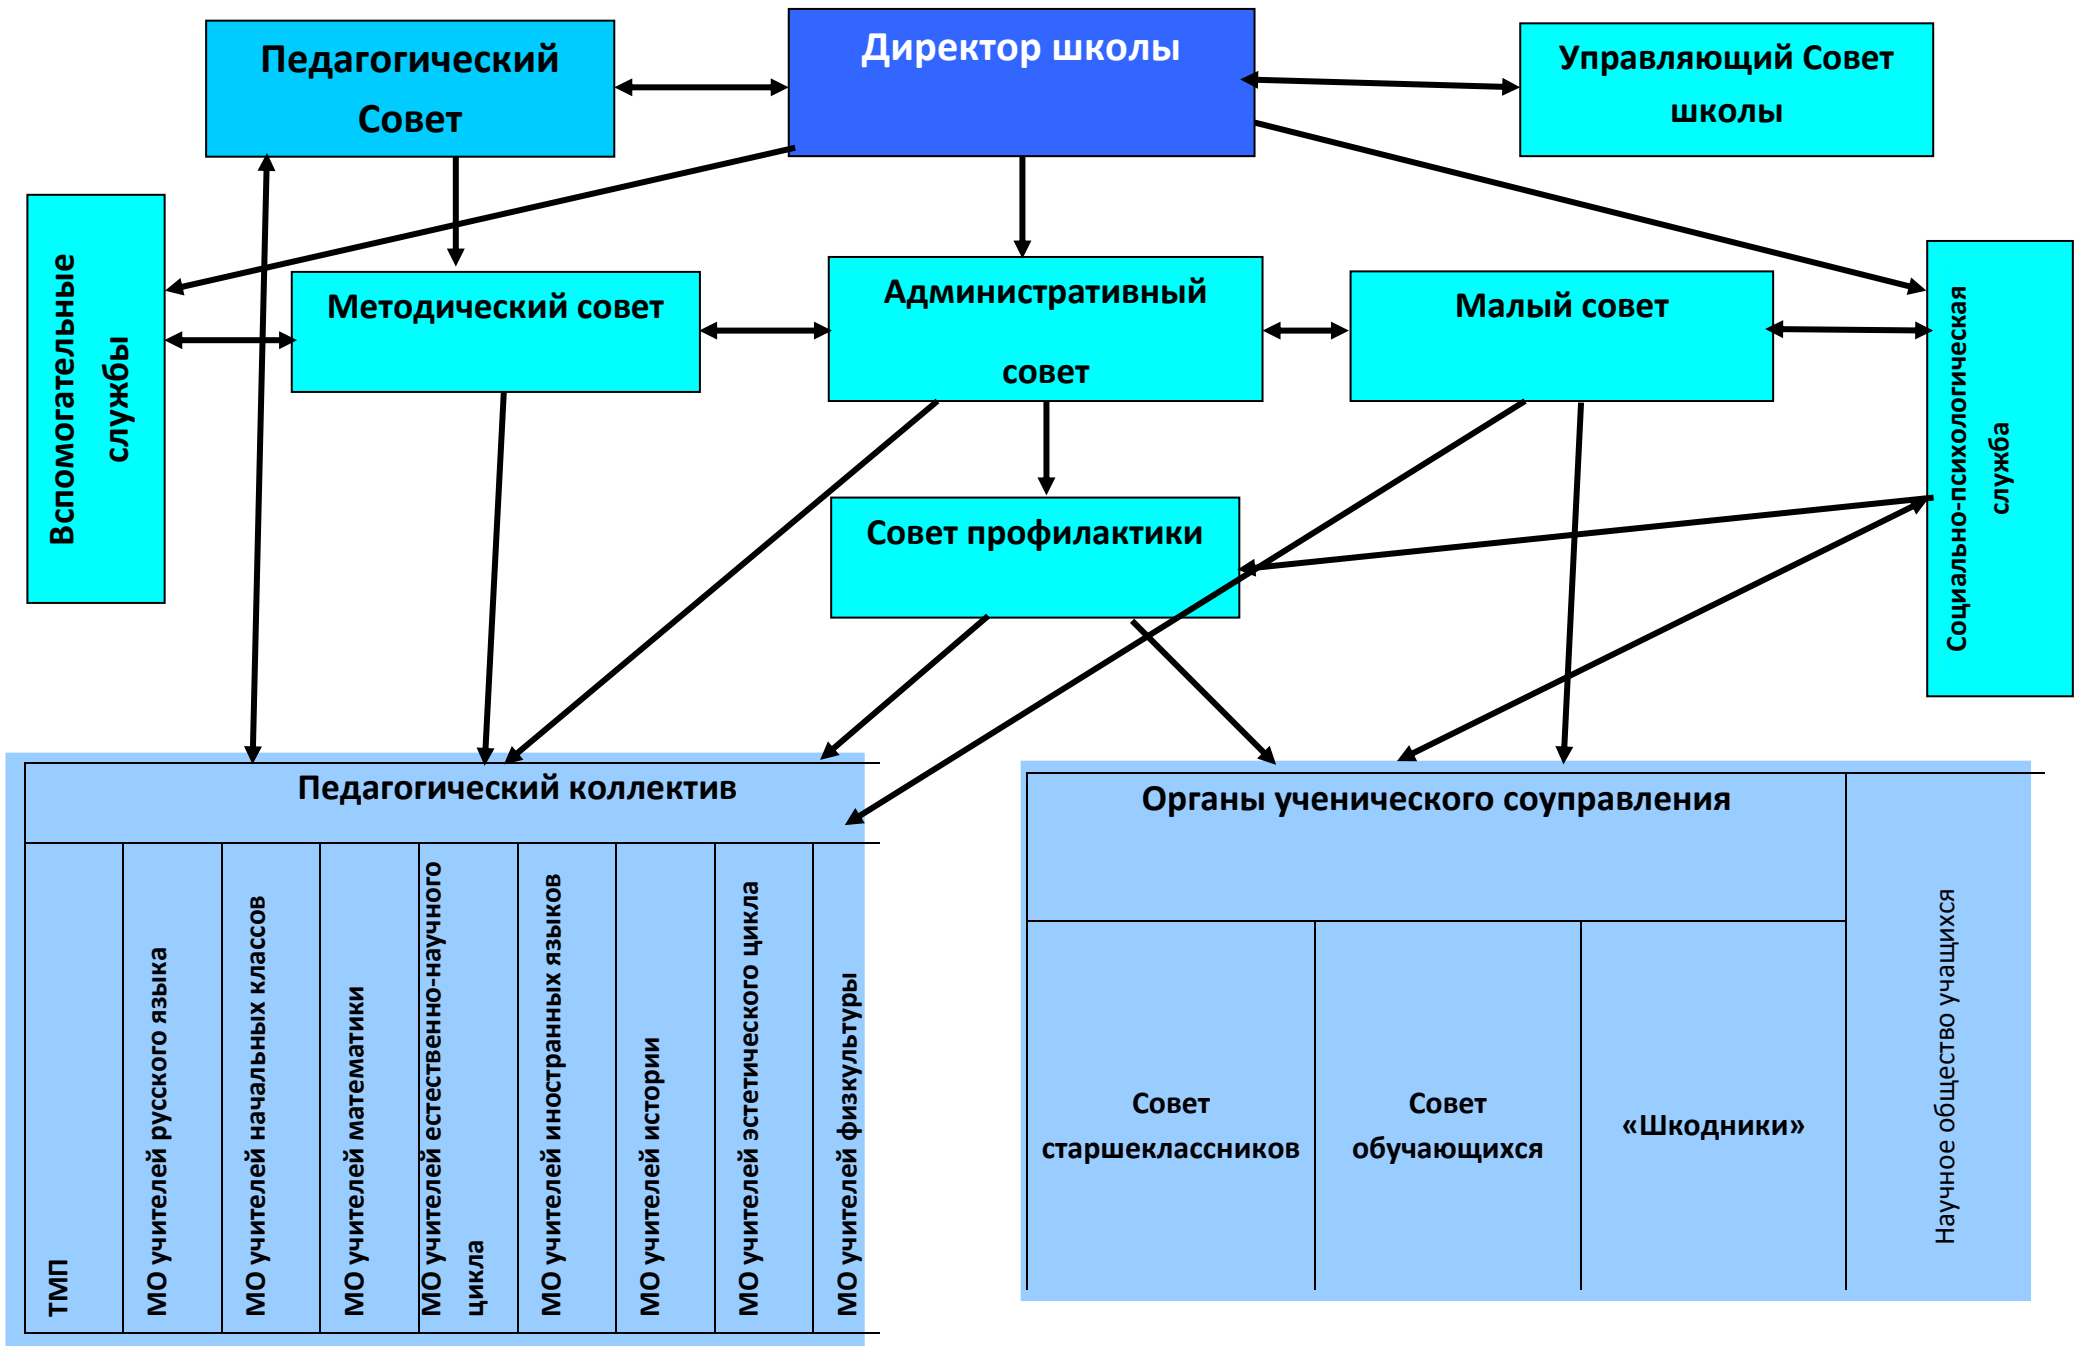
Педагогический Совет

Директор школы

Управляющий Совет школы

Вспомогательные службы

Методический совет

Административный совет

Малый совет

Социально-психологическая служба

Совет профилактики

Педагогический коллектив

| ТМП | МО учителей русского языка | МО учителей начальных классов | МО учителей математики | МО учителей естественно-научного цикла | МО учителей иностранных языков | МО учителей истории | МО учителей эстетического цикла | МО учителей физкультуры |
|---|---|---|---|---|---|---|---|---|

Органы ученического соуправления

| Совет старшеклассников | Совет обучающихся | «Шкодники» | Научное общество учащихся |
|---|---|---|---|